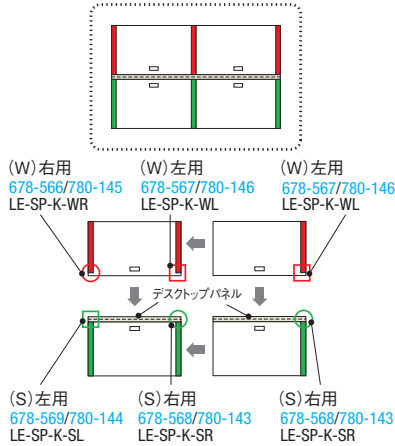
(W)右用
678-566/780-145
LE-SP-K-WR

(W)左用
678-567/780-146
LE-SP-K-WL

(W)左用
678-567/780-146
LE-SP-K-WL

デスクトップパネル

(S)左用
678-569/780-144
LE-SP-K-SL

(S)右用
678-568/780-143
LE-SP-K-SR

(S)右用
678-568/780-143
LE-SP-K-SR